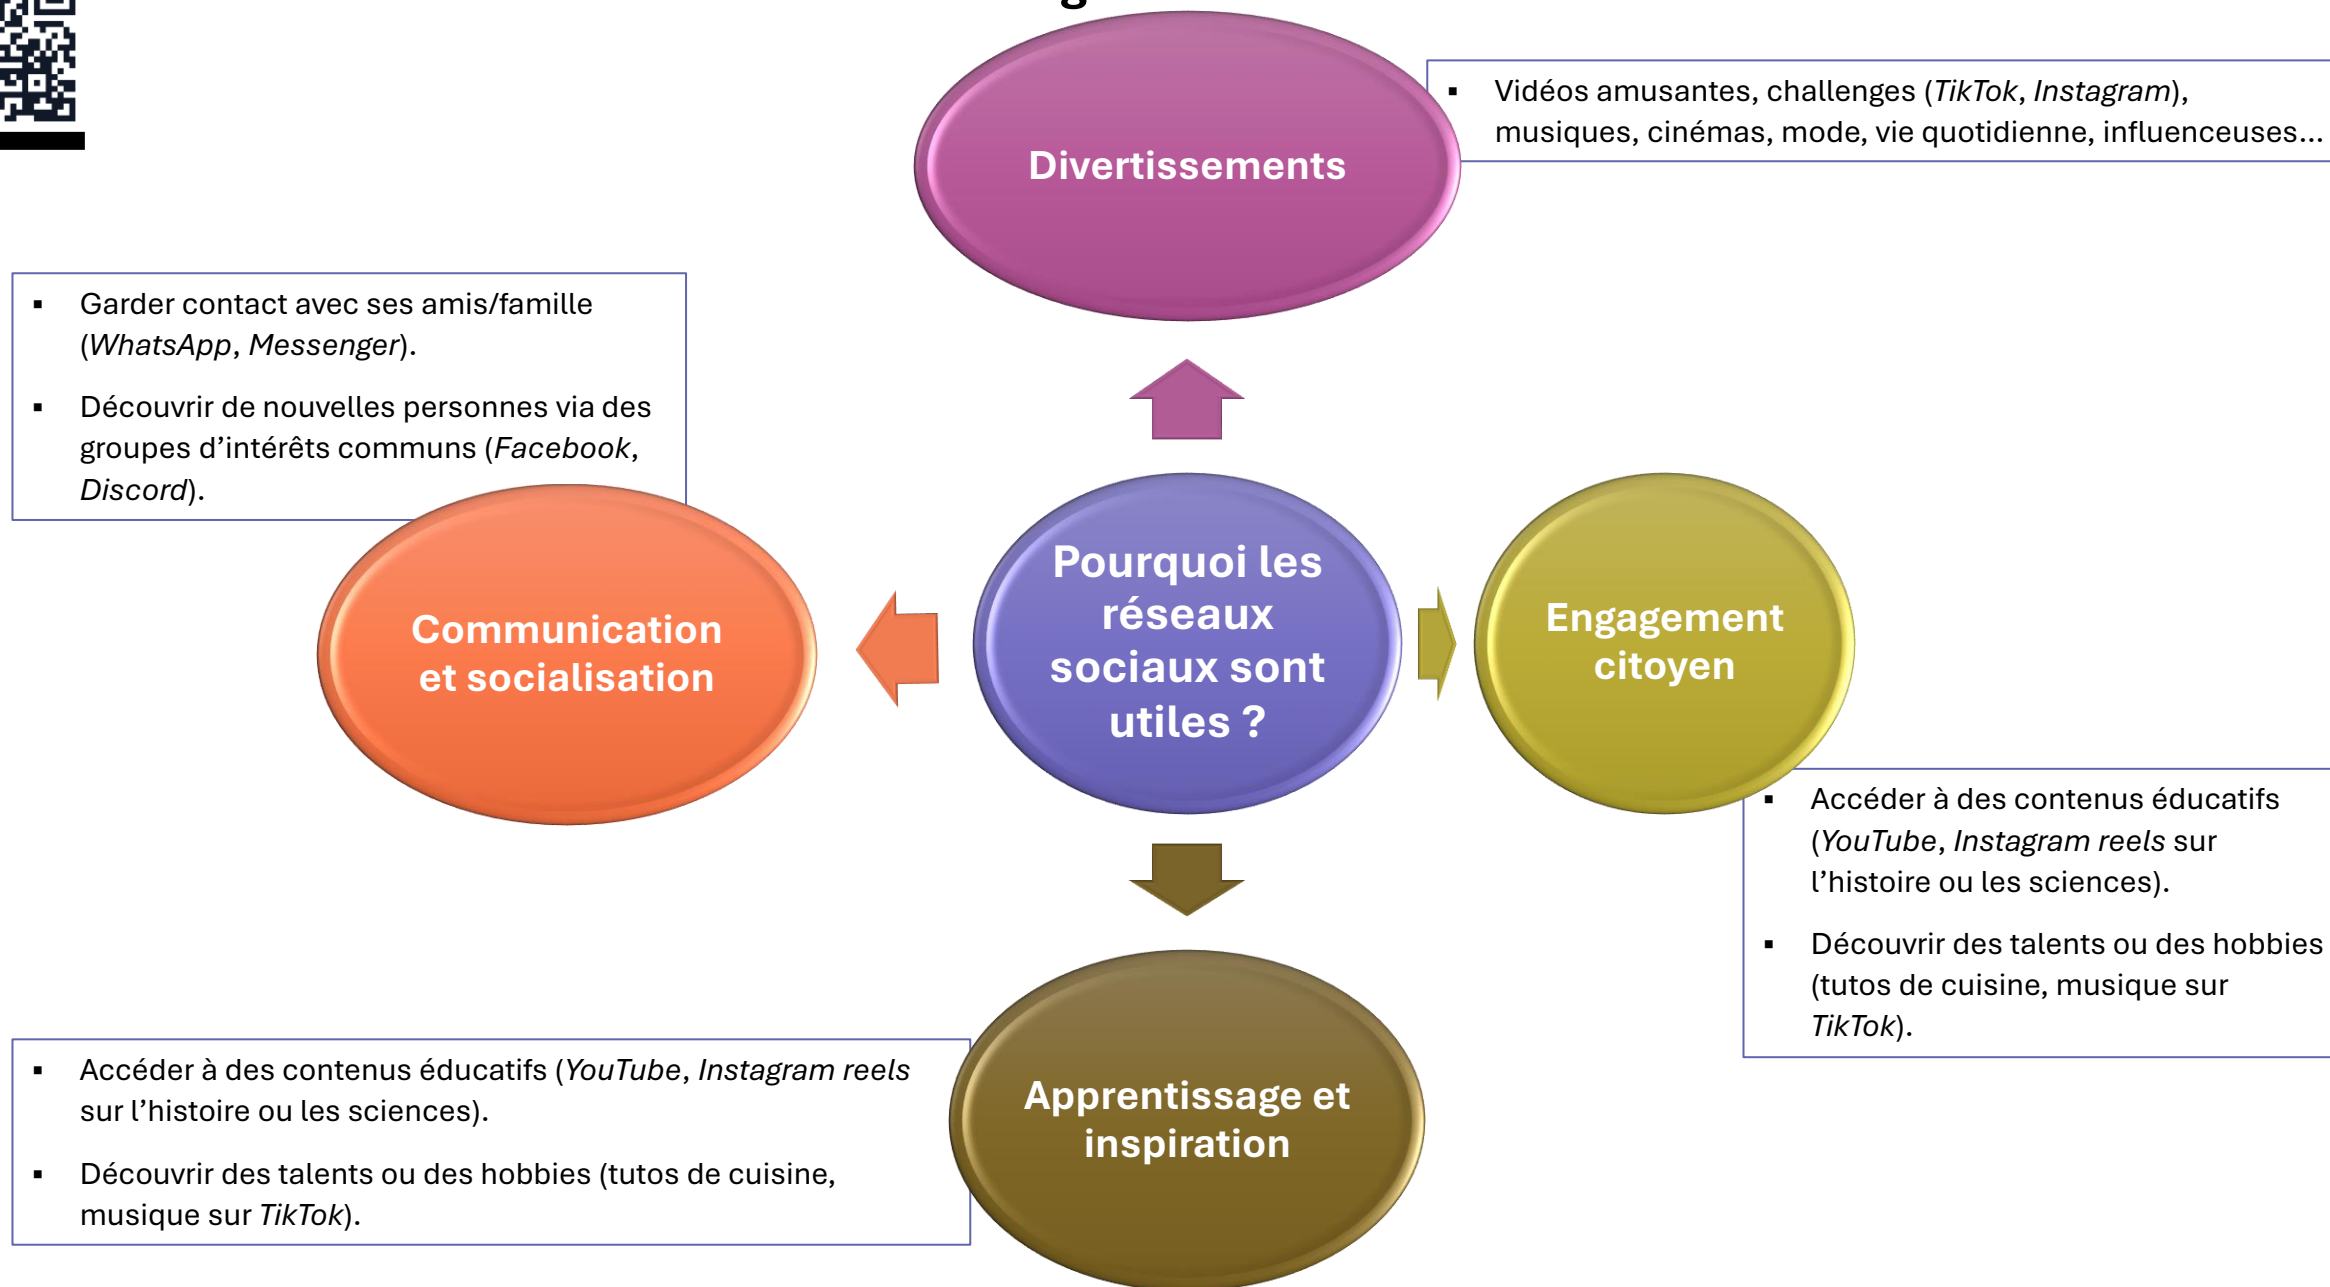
Pourquoi les réseaux sociaux sont utiles ?

Divertissements

▪ Vidéos amusantes, challenges (*TikTok*, *Instagram*), musiques, cinémas, mode, vie quotidienne, influenceuses…

Communication et socialisation

▪ Garder contact avec ses amis/famille (*WhatsApp*, *Messenger*).

▪ Découvrir de nouvelles personnes via des groupes d'intérêts communs (*Facebook*, *Discord*).

Engagement citoyen

▪ Accéder à des contenus éducatifs (*YouTube*, *Instagram reels* sur l'histoire ou les sciences).

▪ Découvrir des talents ou des hobbies (tutos de cuisine, musique sur *TikTok*).

Apprentissage et inspiration

▪ Accéder à des contenus éducatifs (*YouTube*, *Instagram reels* sur l'histoire ou les sciences).

▪ Découvrir des talents ou des hobbies (tutos de cuisine, musique sur *TikTok*).